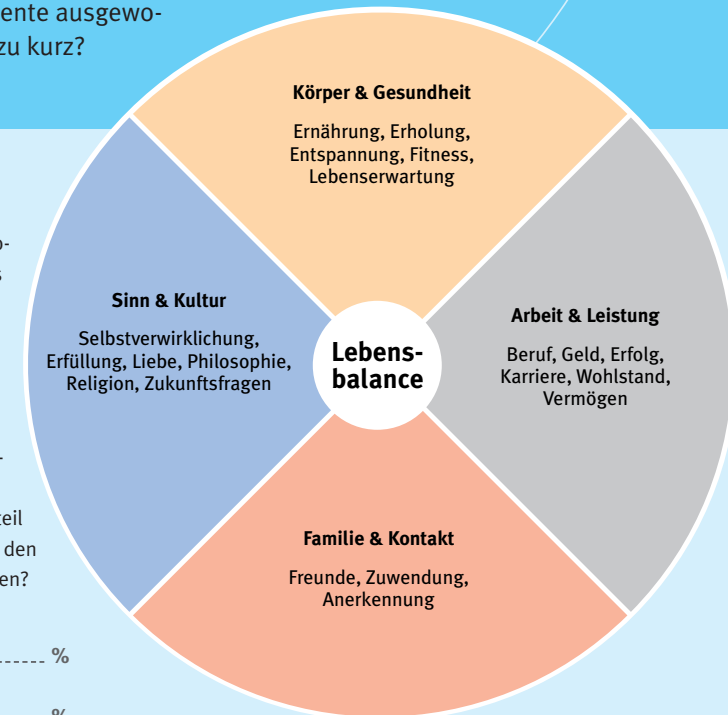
ente ausgewo-
zu kurz?

o-
s

-

teil
den
en?

%

%

Körper & Gesundheit

Ernährung, Erholung, Entspannung, Fitness, Lebenserwartung

Sinn & Kultur

Selbstverwirklichung, Erfüllung, Liebe, Philosophie, Religion, Zukunftsfragen

Lebens-
balance

Arbeit & Leistung

Beruf, Geld, Erfolg, Karriere, Wohlstand, Vermögen

Familie & Kontakt

Freunde, Zuwendung, Anerkennung